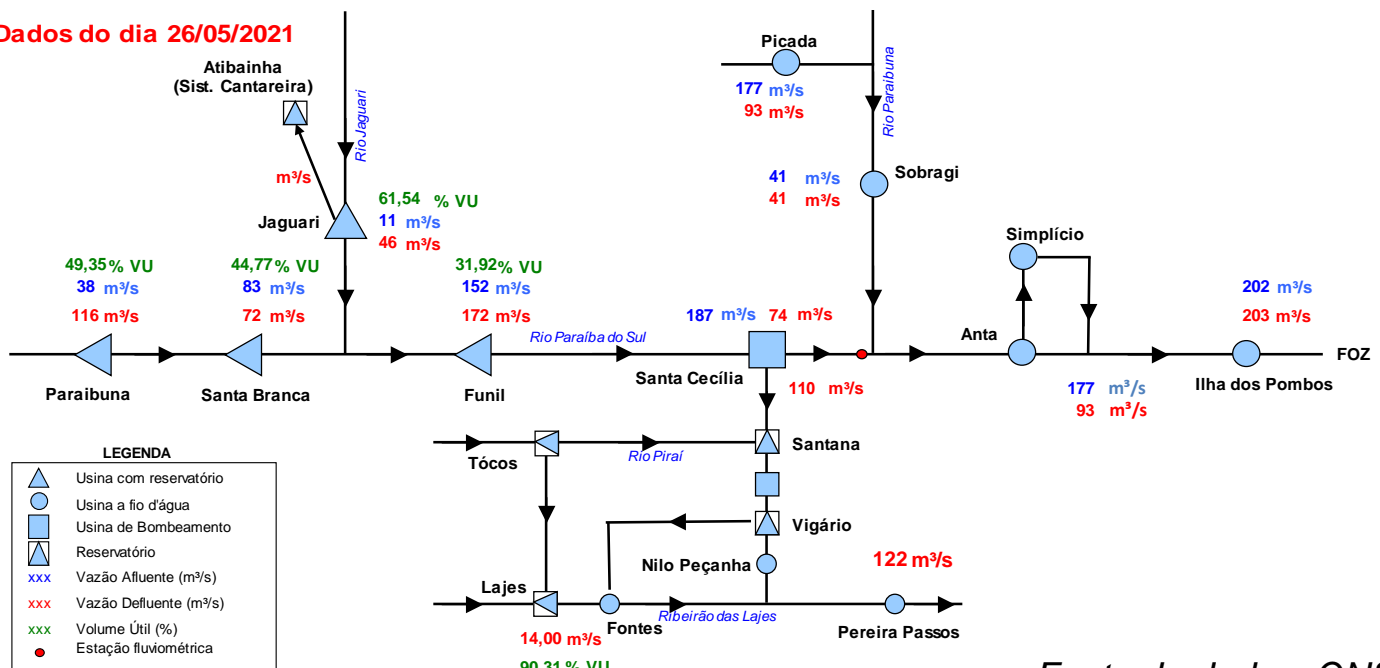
Dados do dia 26/05/2021

Atibainha (Sist. Cantareira)

Rio Jaguari

m³/s

Jaguari

61,54 % VU
11 m³/s
46 m³/s

Picada
177 m³/s
93 m³/s

Rio Paraibuna

41 m³/s
41 m³/s
Sobragi

Simplício

49,35 % VU
38 m³/s
116 m³/s

44,77 % VU
83 m³/s
72 m³/s

31,92 % VU
152 m³/s
172 m³/s

187 m³/s 74 m³/s

202 m³/s
203 m³/s

Rio Paraíba do Sul

Anta

FOZ

Paraibuna

Santa Branca

Funil

Santa Cecília

110 m³/s

177 m³/s
93 m³/s

Ilha dos Pombos

LEGENDA
Usina com reservatório
Usina a fio d'água
Usina de Bombeamento
Reservatório
xxx Vazão Afluente (m³/s)
xxx Vazão Defluente (m³/s)
xxx Volume Útil (%)
Estação fluviométrica

Tócos

Rio Piraí

Santana

Vigário

Nilo Peçanha

122 m³/s

Lajes

Fontes

Ribeirão das Lajes

Pereira Passos

14,00 m³/s

90,31 % VU

Fonte de dados: ONS